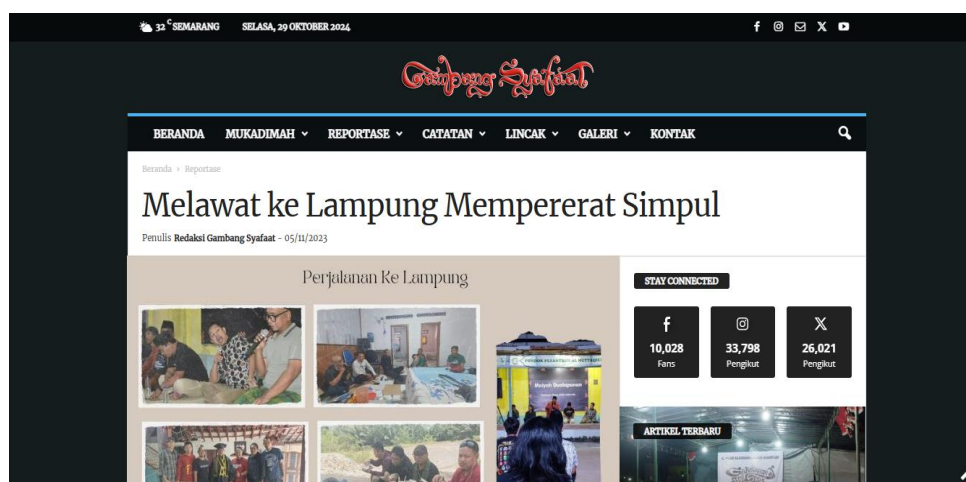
32 °C SEMARANG SELASA, 29 OKTOBER 2024

Gambang Syafaat

BERANDA MUKADIMAH REPORTASE CATATAN LINCAK GALERI KONTAK

Beranda › Reportase

Melawat ke Lampung Mempererat Simpul

Penulis Redaksi Gambang Syafaat - 05/11/2023

Perjalanan Ke Lampung

Maiyah Dusunpapan

STAY CONNECTED

10,028 Fans

33,798 Pengikut

26,021 Pengikut

ARTIKEL TERBARU